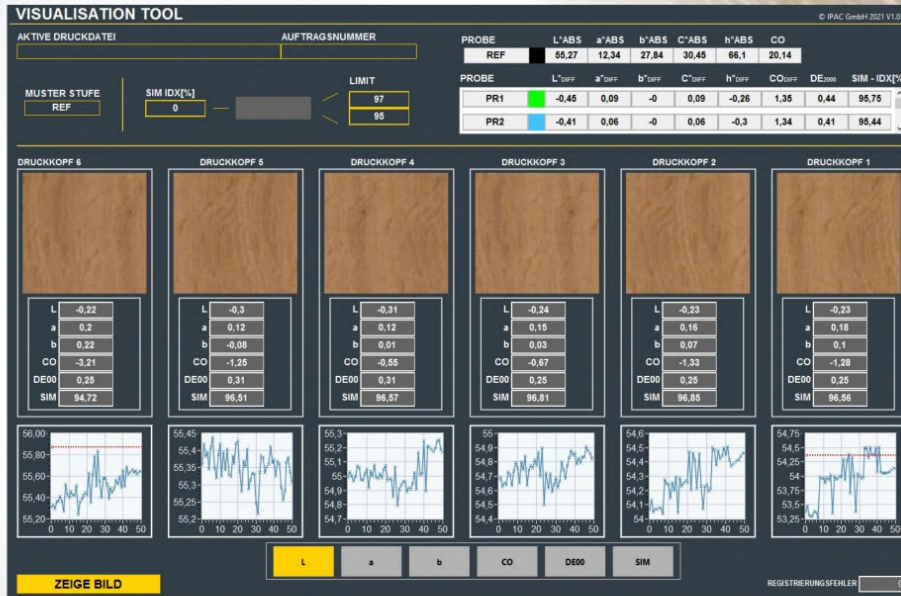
VISUALISATION TOOL
© IPAC GmbH 2021 V1.0

AKTIVE DRUCKDATEI
AUFTRAGSNUMMER

| PROBE | | L*ABS | a*ABS | b*ABS | C*ABS | h*ABS | CO |
|---|---|---|---|---|---|---|---|
| REF | | 55,27 | 12,34 | 27,84 | 30,45 | 66,1 | 20,14 |

MUSTER STUFE
REF
SIM IDX[%]
0
LIMIT
97
95

| PROBE | | L*DIFF | a*DIFF | b*DIFF | C*DIFF | h*DIFF | CODIFF | DE2000 | SIM - IDX[% |
|---|---|---|---|---|---|---|---|---|---|
| PR1 | | -0,45 | 0,09 | -0 | 0,09 | -0,26 | 1,35 | 0,44 | 95,75 |
| PR2 | | -0,41 | 0,06 | -0 | 0,06 | -0,3 | 1,34 | 0,41 | 95,44 |

DRUCKKOPF 6
DRUCKKOPF 5
DRUCKKOPF 4
DRUCKKOPF 3
DRUCKKOPF 2
DRUCKKOPF 1

| | DRUCKKOPF 6 | DRUCKKOPF 5 | DRUCKKOPF 4 | DRUCKKOPF 3 | DRUCKKOPF 2 | DRUCKKOPF 1 |
|---|---|---|---|---|---|---|
| L | -0,22 | -0,3 | -0,31 | -0,24 | -0,23 | -0,23 |
| a | 0,2 | 0,12 | 0,12 | 0,15 | 0,16 | 0,18 |
| b | 0,22 | -0,08 | 0,01 | 0,03 | 0,07 | 0,1 |
| CO | -3,21 | -1,25 | -0,55 | -0,67 | -1,33 | -1,28 |
| DE00 | 0,25 | 0,31 | 0,31 | 0,25 | 0,25 | 0,25 |
| SIM | 94,72 | 96,51 | 96,57 | 96,81 | 96,85 | 96,56 |

56,00 55,80 55,60 55,40 55,20
0 10 20 30 40 50
55,45 55,4 55,35 55,3 55,25 55,2
0 10 20 30 40 50
55,3 55,2 55,1 55 54,9 54,8 54,7
0 10 20 30 40 50
55 54,9 54,8 54,7 54,6 54,5 54,4
0 10 20 30 40 50
54,6 54,5 54,4 54,3 54,2 54,1 54
0 10 20 30 40 50
54,75 54,5 54,25 54 53,75 53,5 53,25
0 10 20 30 40 50

L
a
b
CO
DE00
SIM

ZEIGE BILD
REGISTRIERUNGSFEHLER